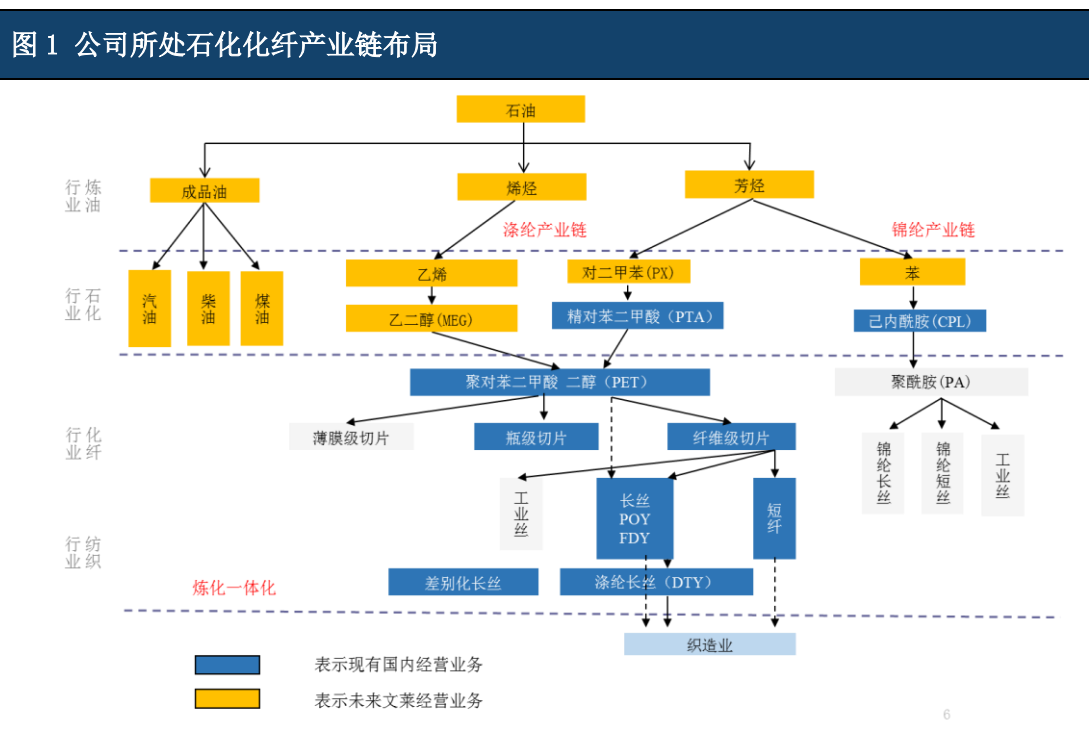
图 1 公司所处石化化纤产业链布局

石油

炼油行业

成品油

烯烃

芳烃

涤纶产业链

锦纶产业链

汽油

柴油

煤油

石化行业

乙烯

乙二醇(MEG)

对二甲苯(PX)

精对苯二甲酸（PTA）

苯

己内酰胺（CPL)

聚对苯二甲酸 二醇（PET）

聚酰胺（PA）

化纤行业

薄膜级切片

瓶级切片

纤维级切片

锦纶长丝

锦纶短丝

工业丝

工业丝

长丝 POY FDY

短纤

纺织行业

炼化一体化

差别化长丝

涤纶长丝（DTY）

织造业

表示现有国内经营业务

表示未来文莱经营业务

6